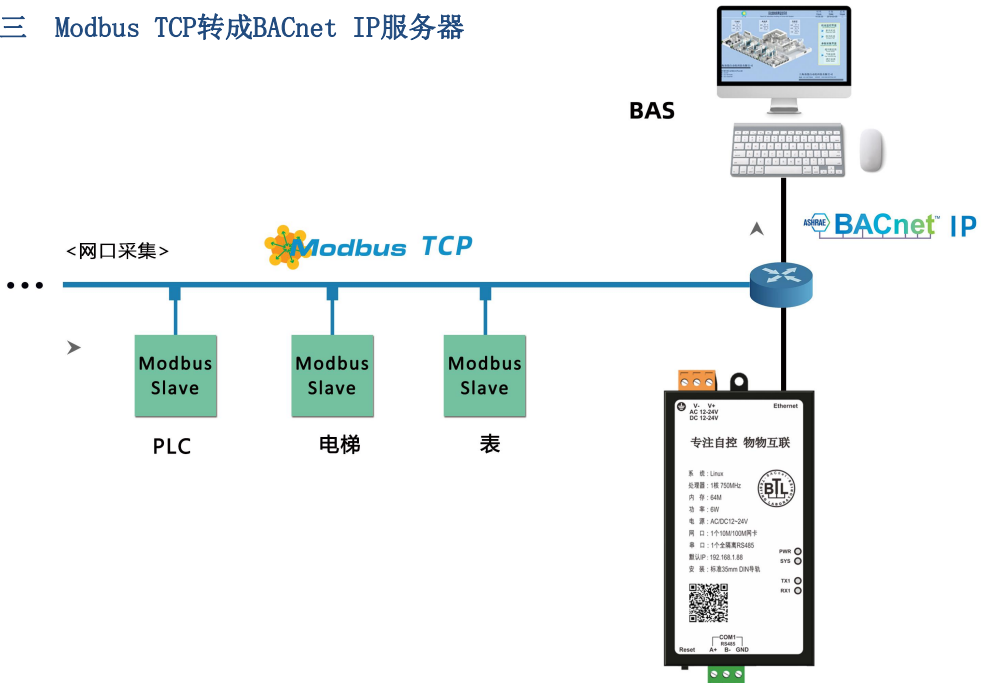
三 Modbus TCP转成BACnet IP服务器

BAS

ASHRAE BACnet™ IP

<网口采集>

Modbus TCP

Modbus Slave

Modbus Slave

Modbus Slave

PLC

电梯

表

V- V+
AC 12-24V
DC 12-24V

Ethernet

专注自控 物物互联

系 统：Linux
处理器：1核 750MHz
内 存：64M
功 耗：6W
电 源：AC/DC12~24V
网 口：1个10M/100M网卡
串 口：1个全隔离RS485
默认IP：192.168.1.88
安 装：标准35mm DIN导轨

BTL

PWR
SYS

TX1
RX1

COM1
RS485
Reset A+ B- GND